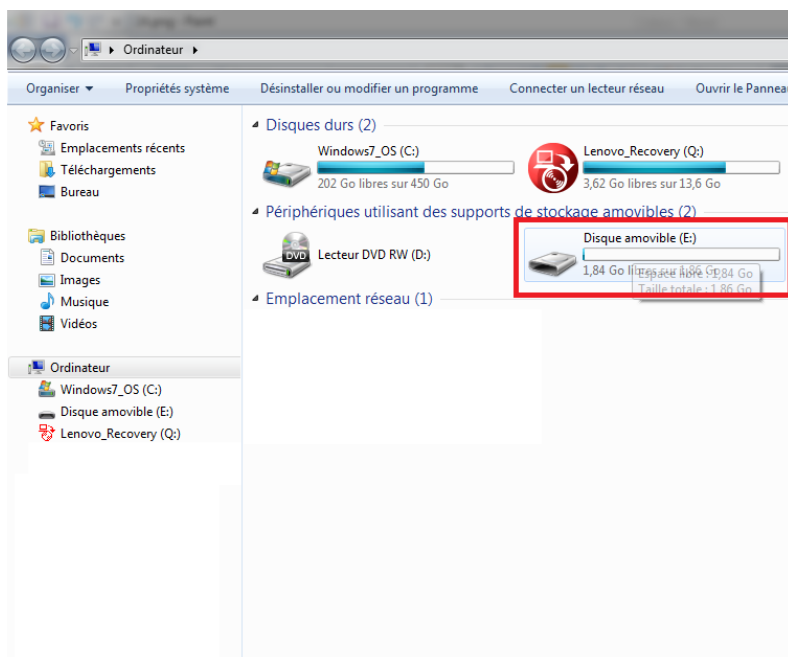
Ordinateur ▸

Organiser ▾ Propriétés système Désinstaller ou modifier un programme Connecter un lecteur réseau Ouvrir le Panneau

Favoris
Emplacements récents
Téléchargements
Bureau

Bibliothèques
Documents
Images
Musique
Vidéos

Ordinateur
Windows7_OS (C:)
Disque amovible (E:)
Lenovo_Recovery (Q:)

Disques durs (2)

Windows7_OS (C:)
202 Go libres sur 450 Go

Lenovo_Recovery (Q:)
3,62 Go libres sur 13,6 Go

Périphériques utilisant des supports de stockage amovibles (2)

DVD
Lecteur DVD RW (D:)

Disque amovible (E:)
1,84 Go libres sur 1,86 Go
Espace libre : 1,84 Go
Taille totale : 1,86 Go

Emplacement réseau (1)